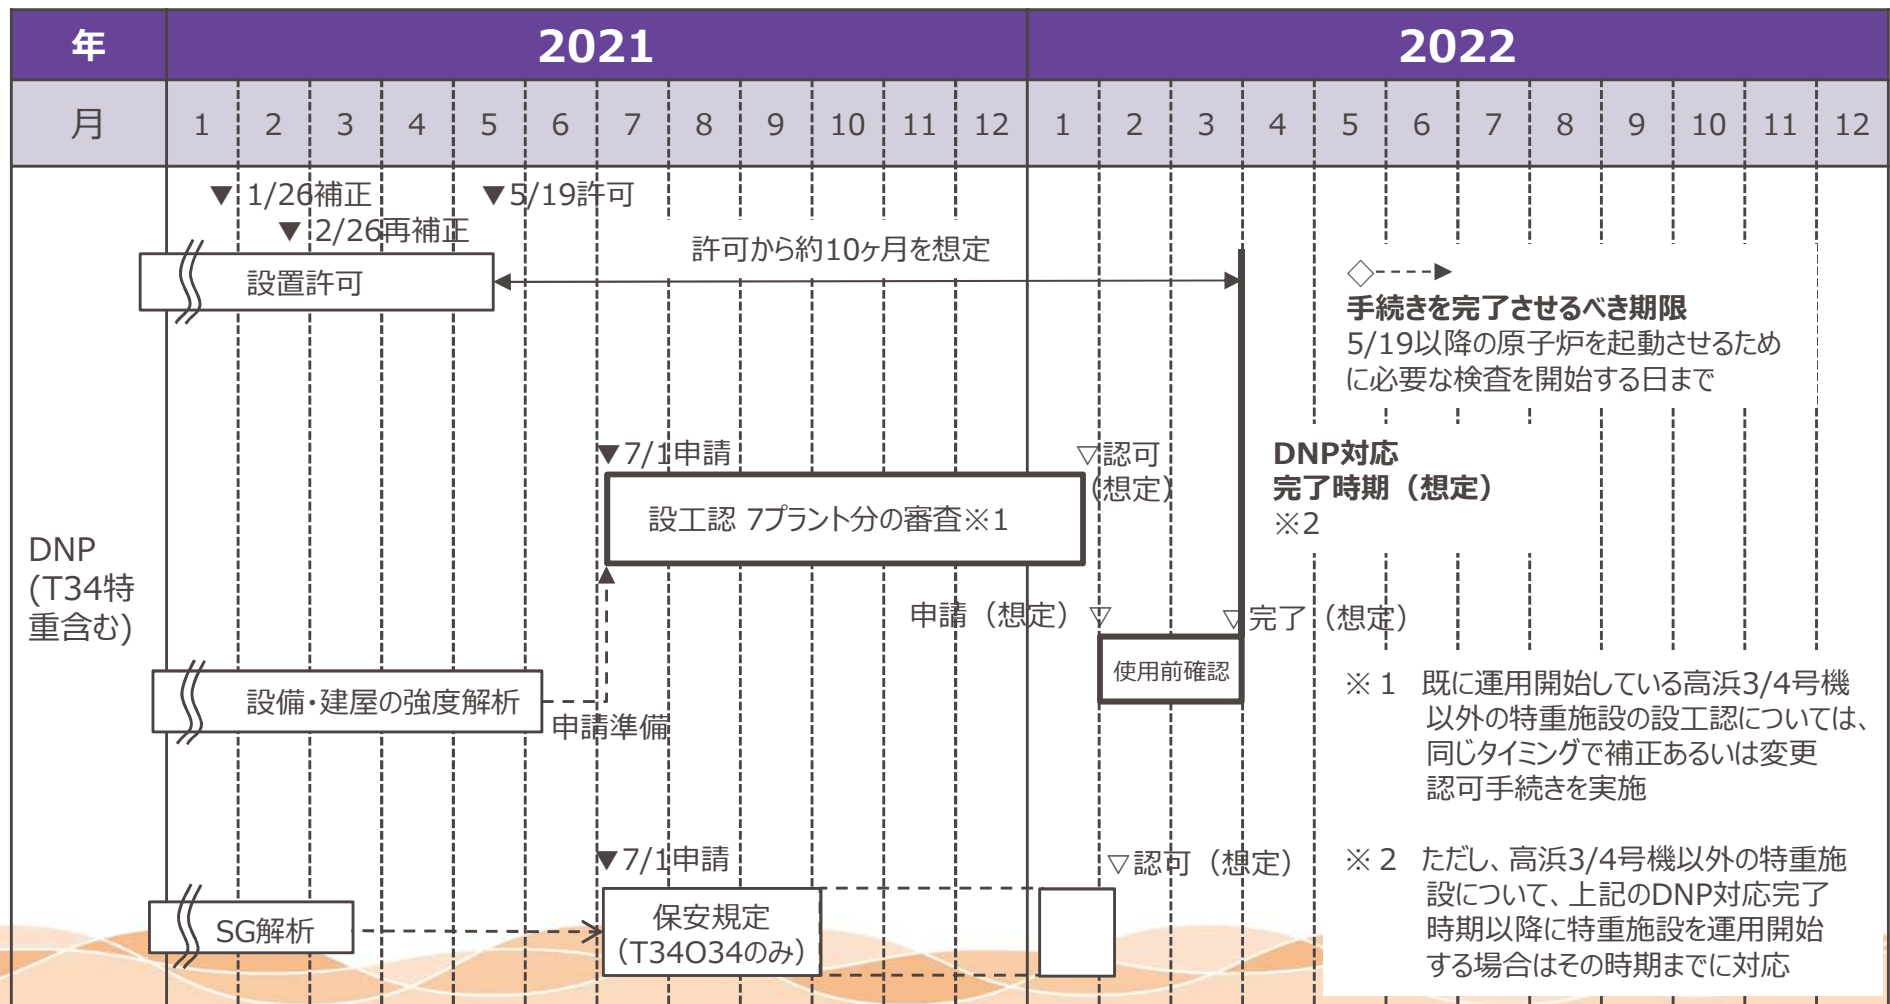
| 年 | 2021 | | | | | | | | | | | | 2022 | | | | | | | | | | | |
|---|---|---|---|---|---|---|---|---|---|---|---|---|---|---|---|---|---|---|---|---|---|---|---|---|
| 月 | 1 | 2 | 3 | 4 | 5 | 6 | 7 | 8 | 9 | 10 | 11 | 12 | 1 | 2 | 3 | 4 | 5 | 6 | 7 | 8 | 9 | 10 | 11 | 12 |

▼1/26補正
▼2/26再補正
▼5/19許可

許可から約10ヶ月を想定

設置許可

◇- - -▶
手続きを完了させるべき期限
5/19以降の原子炉を起動させるために必要な検査を開始する日まで

DNP
(T34特重含む)

▼7/1申請
▽認可(想定)

設工認 7プラント分の審査※1

DNP対応
完了時期(想定)
※2

申請(想定)▽
▽完了(想定)

使用前確認

設備・建屋の強度解析
申請準備

※1 既に運用開始している高浜3/4号機以外の特重施設の設工認については、同じタイミングで補正あるいは変更認可手続きを実施

▼7/1申請
▽認可(想定)

SG解析

保安規定
(T3O34のみ)

※2 ただし、高浜3/4号機以外の特重施設について、上記のDNP対応完了時期以降に特重施設を運用開始する場合はその時期までに対応